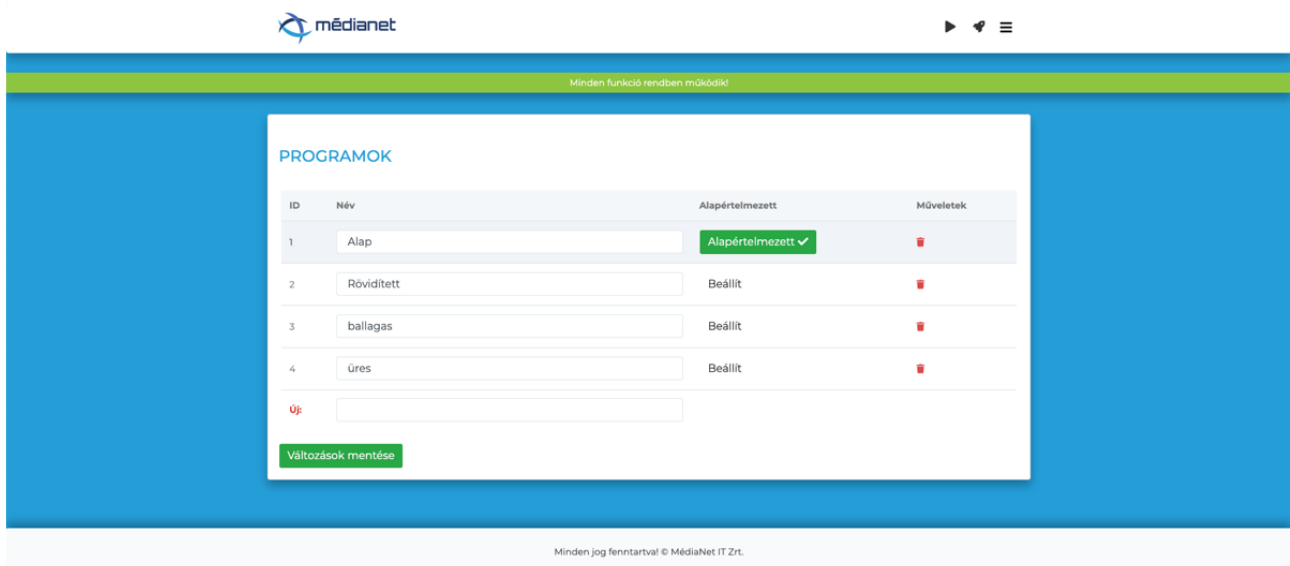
médianet

Minden funkció rendben működik!

PROGRAMOK

| ID | Név | Alapértelmezett | Műveletek |
|---|---|---|---|
| 1 | Alap | Alapértelmezett ✔ | |
| 2 | Rövidített | Beállít | |
| 3 | ballagas | Beállít | |
| 4 | üres | Beállít | |
| Új: | | | |

Változások mentése

Minden jog fenntartva! © MédiaNet IT Zrt.